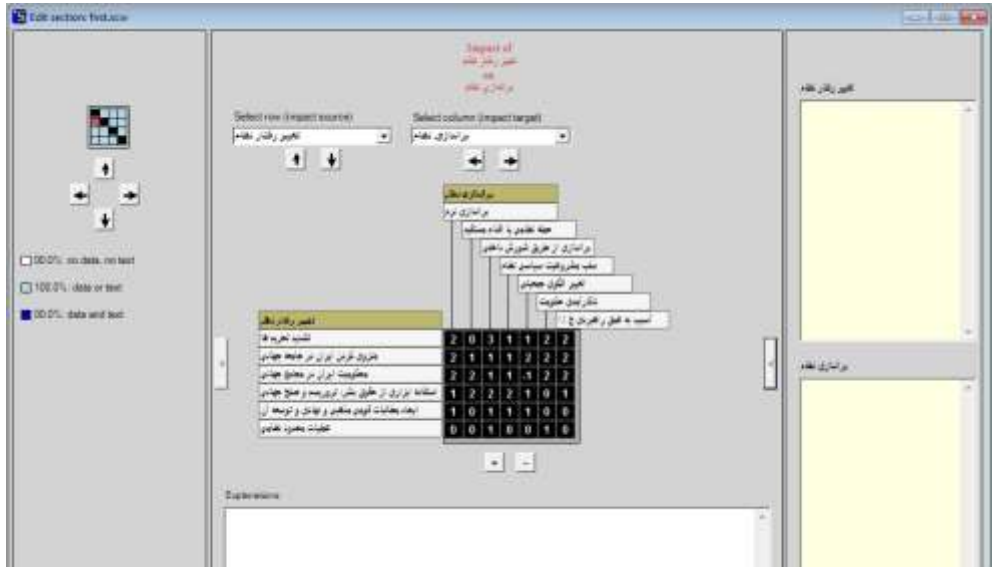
Edit section: find.sce

Impact of
تغییر رفتار نظام
on
براندازی نظام

Select row (impact source)
تغییر رفتار نظام

Select column (impact target)
براندازی نظام

براندازی نظام
براندازی نرم
حمله نظامی یا اقدام مسلحانه
براندازی از طریق شورش داخلی
سلب مشروعیت سیاسی نظام
تغییر الگوی حکمرانی
دشمن‌تراشی مقاومت
آسیب به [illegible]

تغییر رفتار نظام
تشدید تحریم‌ها
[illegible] ایران در جامعه جهانی
محکومیت ایران در مجامع جهانی
استفاده ابزاری از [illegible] تروریسم و صلح جهانی
ایجاد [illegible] و تهدید و توسعه آن
عملیات محدود نظامی

| 2 | 0 | 3 | 1 | 1 | 2 | 2 |
|---|---|---|---|---|---|---|
| 2 | 2 | 1 | 1 | 1 | 2 | 2 |
| 2 | 2 | 1 | 1 | -1 | 2 | 2 |
| 1 | 2 | 2 | 2 | 1 | 0 | 1 |
| 1 | 0 | 1 | 1 | 1 | 0 | 0 |
| 0 | 0 | 1 | 0 | 0 | 1 | 0 |

+ −

00.0%: no data, no text
100.0%: data or text
00.0%: data and text

Explanations

تغییر رفتار نظام

براندازی نظام